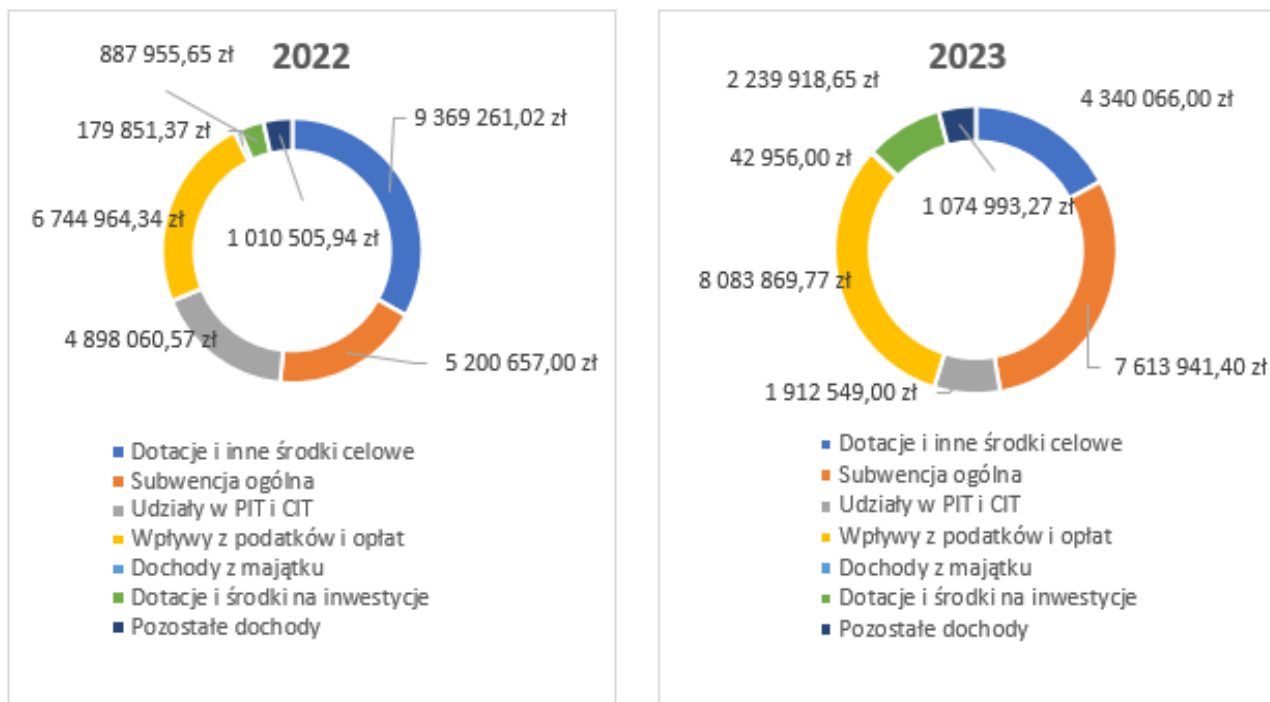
2022

887 955,65 zł
9 369 261,02 zł
179 851,37 zł
6 744 964,34 zł
1 010 505,94 zł
4 898 060,57 zł
5 200 657,00 zł

Dotacje i inne środki celowe
Subwencja ogólna
Udziały w PIT i CIT
Wpływy z podatków i opłat
Dochody z majątku
Dotacje i środki na inwestycje
Pozostałe dochody

2023

2 239 918,65 zł
4 340 066,00 zł
42 956,00 zł
1 074 993,27 zł
8 083 869,77 zł
7 613 941,40 zł
1 912 549,00 zł

Dotacje i inne środki celowe
Subwencja ogólna
Udziały w PIT i CIT
Wpływy z podatków i opłat
Dochody z majątku
Dotacje i środki na inwestycje
Pozostałe dochody